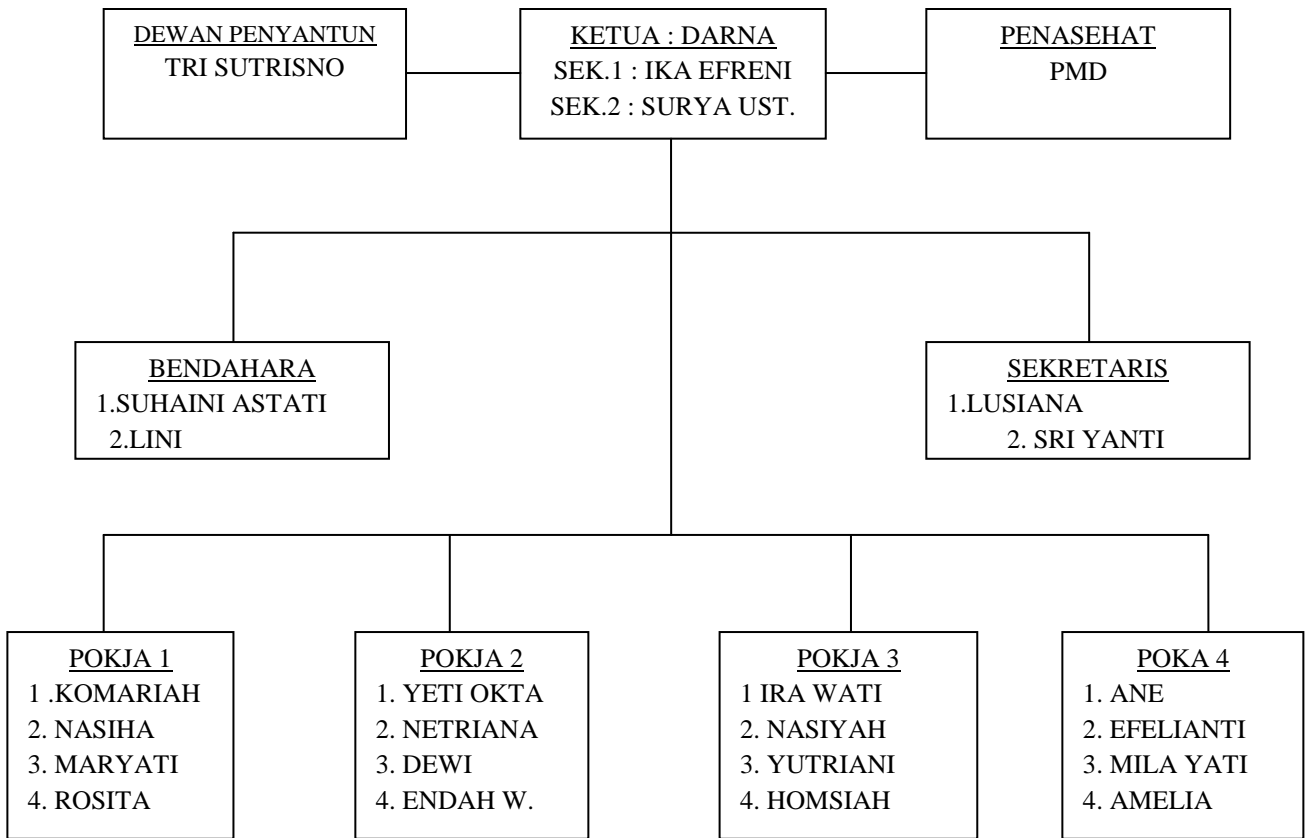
DEWAN PENYANTUN
TRI SUTRISNO

KETUA : DARNA
SEK.1 : IKA EFRENI
SEK.2 : SURYA UST.

PENASEHAT
PMD

BENDAHARA
1.SUHAINI ASTATI
2.LINI

SEKRETARIS
1.LUSIANA
2. SRI YANTI

POKJA 1
1 .KOMARIAH
2. NASIHA
3. MARYATI
4. ROSITA

POKJA 2
1. YETI OKTA
2. NETRIANA
3. DEWI
4. ENDAH W.

POKJA 3
1 IRA WATI
2. NASIYAH
3. YUTRIANI
4. HOMSIAH

POKA 4
1. ANE
2. EFELIANTI
3. MILA YATI
4. AMELIA